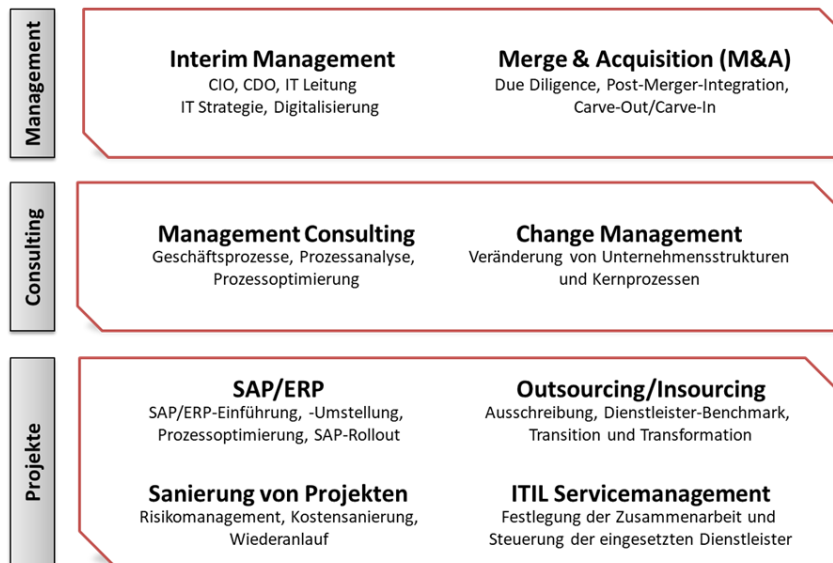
Management

Interim Management
CIO, CDO, IT Leitung
IT Strategie, Digitalisierung

Merge & Acquisition (M&A)
Due Diligence, Post-Merger-Integration,
Carve-Out/Carve-In

Consulting

Management Consulting
Geschäftsprozesse, Prozessanalyse,
Prozessoptimierung

Change Management
Veränderung von Unternehmensstrukturen
und Kernprozessen

Projekte

SAP/ERP
SAP/ERP-Einführung, -Umstellung,
Prozessoptimierung, SAP-Rollout

Outsourcing/Insourcing
Ausschreibung, Dienstleister-Benchmark,
Transition und Transformation

Sanierung von Projekten
Risikomanagement, Kostensanierung,
Wiederanlauf

ITIL Servicemanagement
Festlegung der Zusammenarbeit und
Steuerung der eingesetzten Dienstleister